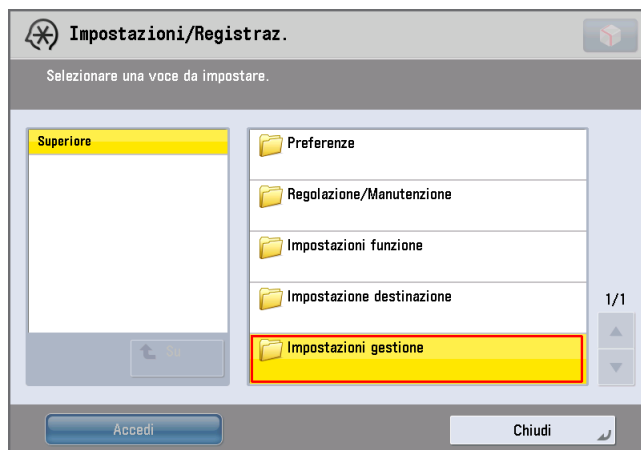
Impostazioni/Registraz.

Selezionare una voce da impostare.

Superiore

Su

Preferenze

Regolazione/Manutenzione

Impostazioni funzione

Impostazione destinazione

Impostazioni gestione

1/1

Accedi

Chiudi